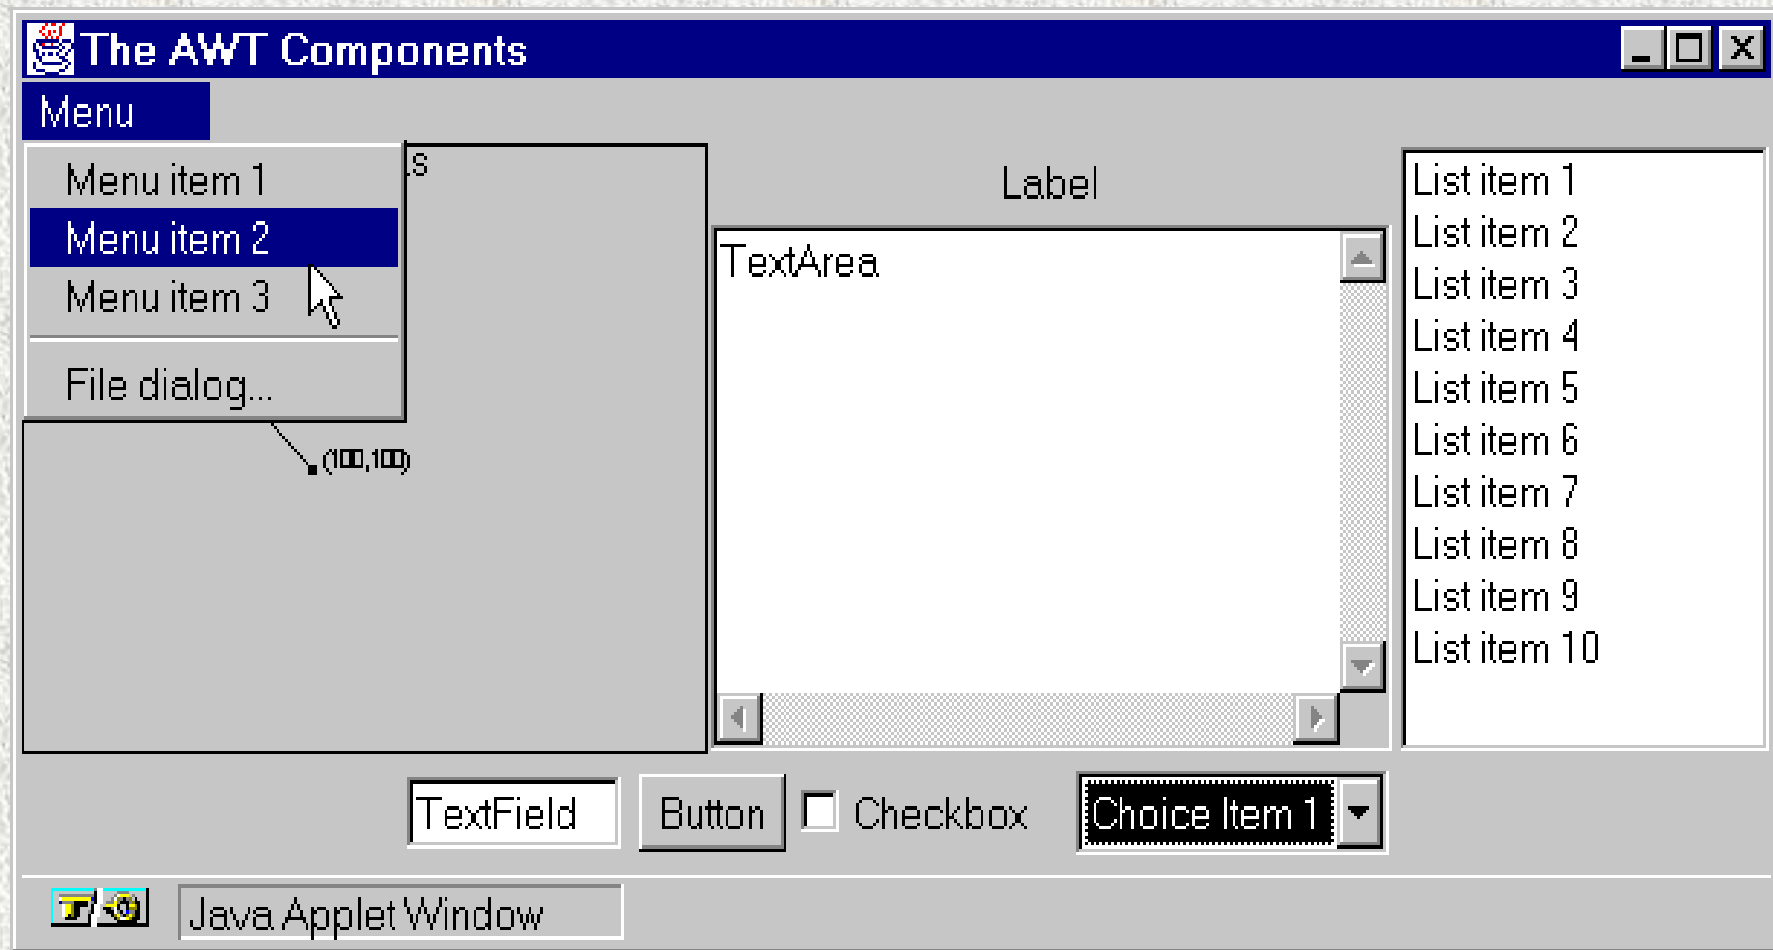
The AWT Components

Menu

Menu item 1
Menu item 2
Menu item 3
File dialog...

s

(100,100)

Label

TextArea

List item 1
List item 2
List item 3
List item 4
List item 5
List item 6
List item 7
List item 8
List item 9
List item 10

TextField
Button
Checkbox
Choice Item 1

Java Applet Window